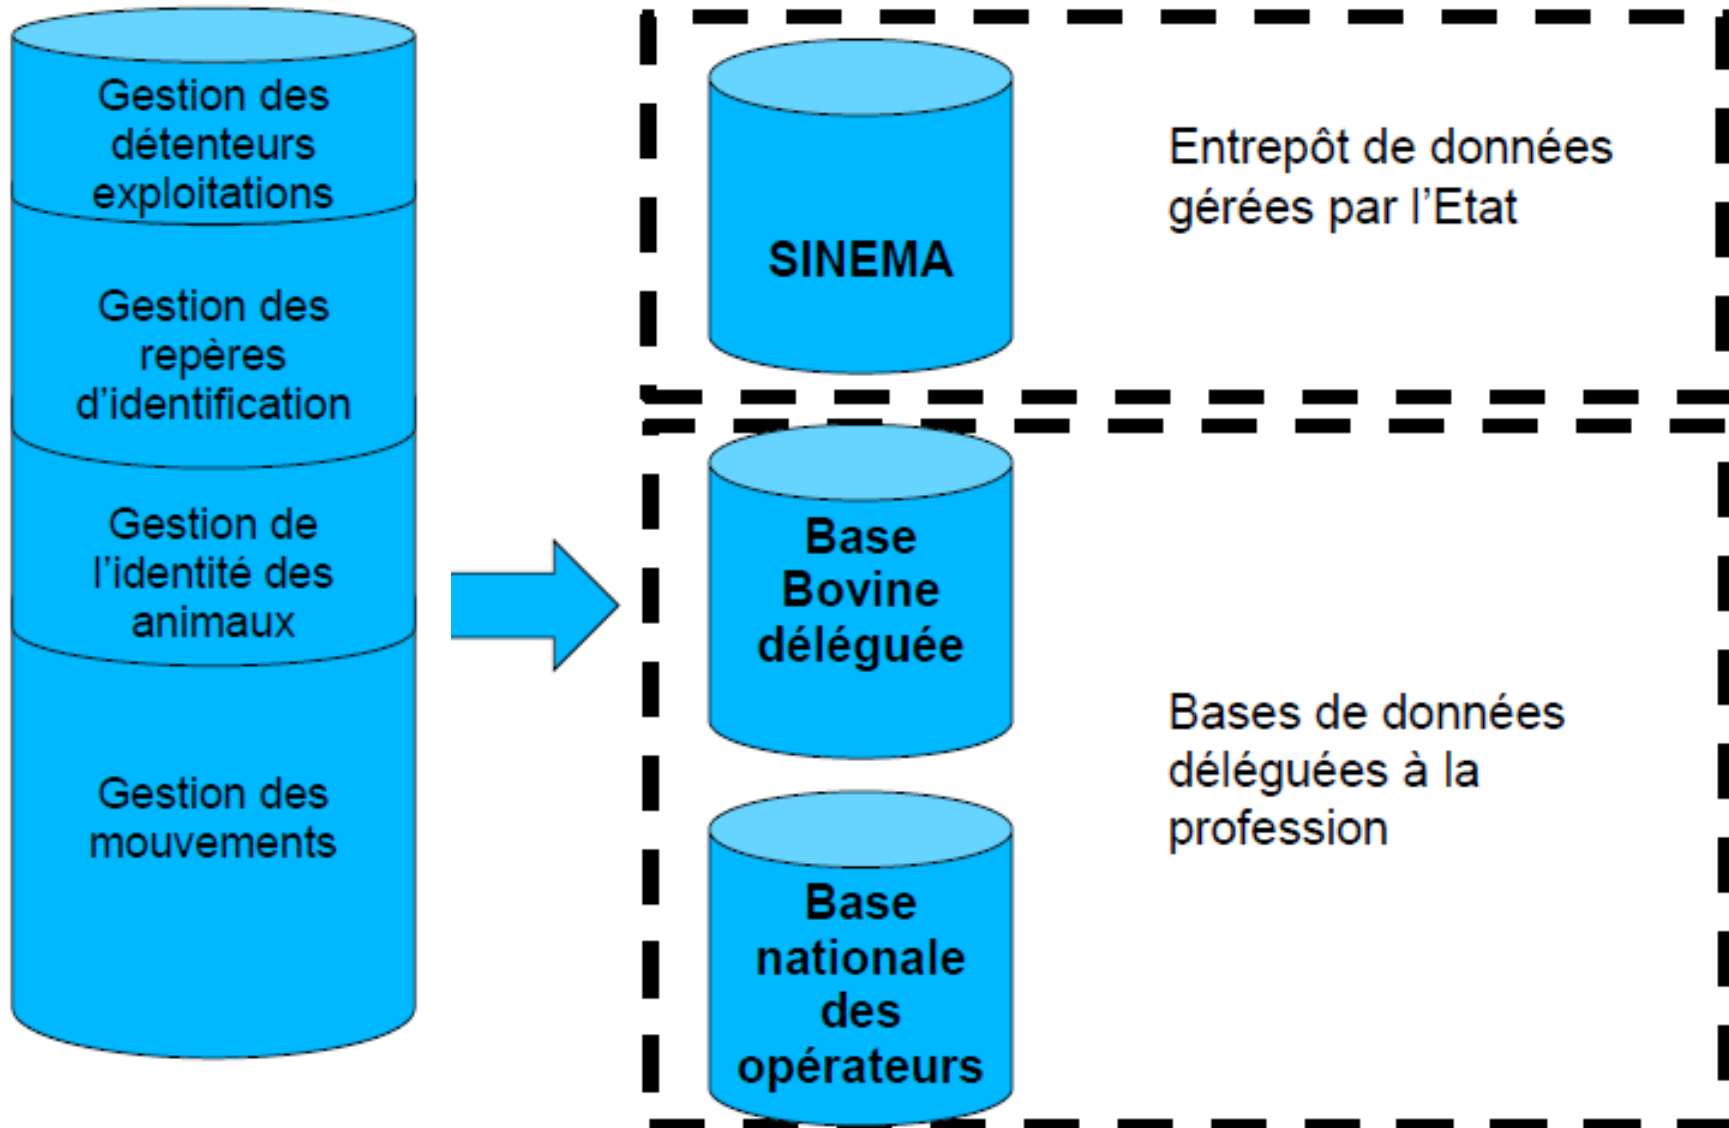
Gestion des détenteurs exploitations

Gestion des repères d'identification

Gestion de l'identité des animaux

Gestion des mouvements

SINEMA

Entrepôt de données gérées par l'Etat

Base Bovine déléguée

Base nationale des opérateurs

Bases de données déléguées à la profession